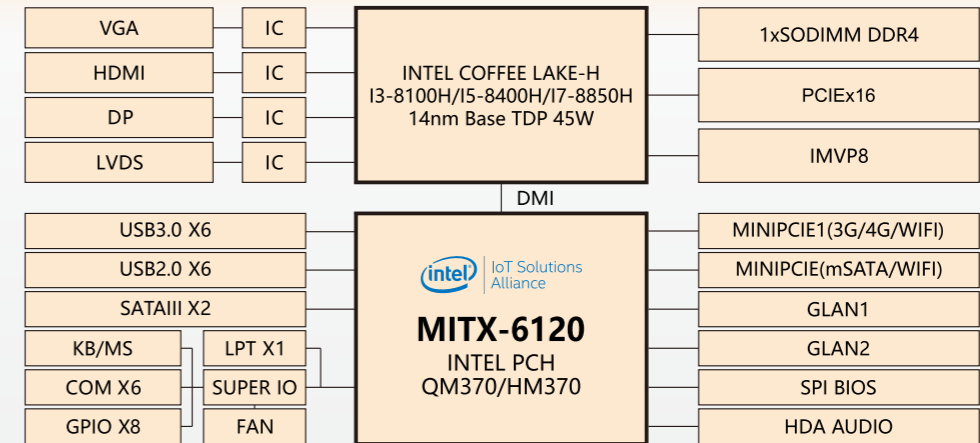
VGA
IC
HDMI
IC
DP
IC
LVDS
IC

INTEL COFFEE LAKE-H
I3-8100H/I5-8400H/I7-8850H
14nm Base TDP 45W

1xSODIMM DDR4
PCIEx16
IMVP8

DMI

USB3.0 X6
USB2.0 X6
SATAIII X2
KB/MS
COM X6
GPIO X8
LPT X1
SUPER IO
FAN

intel
IoT Solutions Alliance

MITX-6120
INTEL PCH
QM370/HM370

MINIPCIE1(3G/4G/WIFI)
MINIPCIE(mSATA/WIFI)
GLAN1
GLAN2
SPI BIOS
HDA AUDIO